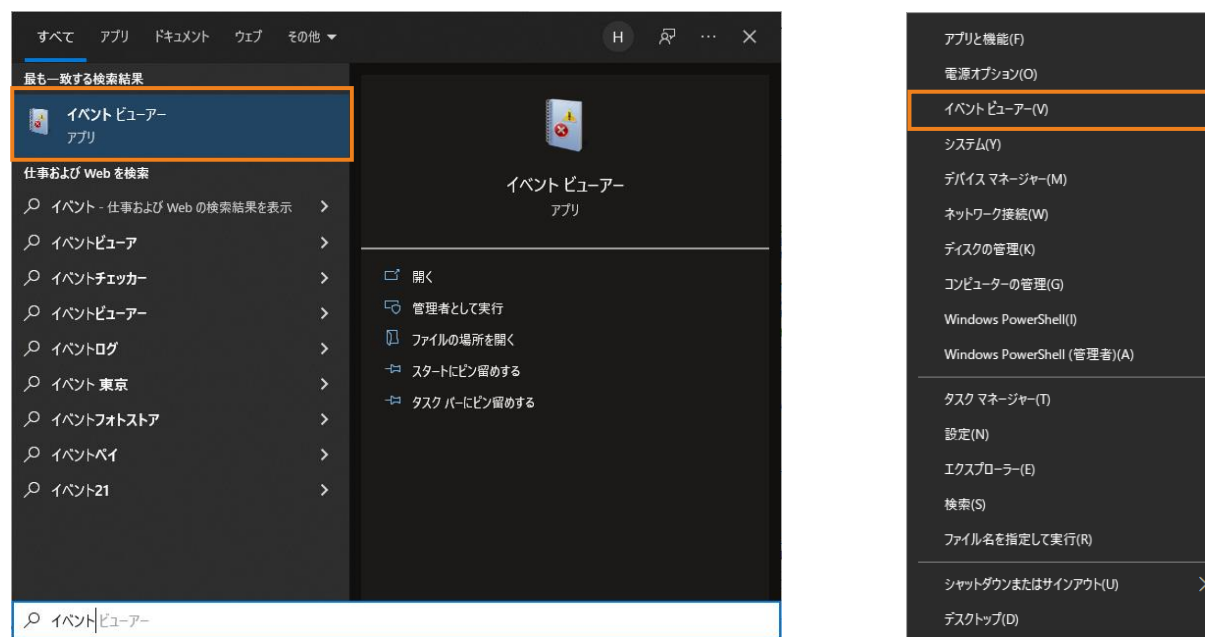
すべて アプリ ドキュメント ウェブ その他 ▾

H ··· ✕

最も一致する検索結果

イベント ビューアー
アプリ

仕事および Web を検索

イベント - 仕事および Web の検索結果を表示 >

イベントビューア >

イベントチェッカー >

イベントビューアー >

イベントログ >

イベント 東京 >

イベントフォトストア >

イベントペイ >

イベント21 >

イベント ビューアー
アプリ

開く

管理者として実行

ファイルの場所を開く

スタートにピン留めする

タスク バーにピン留めする

イベントビューアー

アプリと機能(F)
電源オプション(O)
イベント ビューアー(V)
システム(Y)
デバイス マネージャー(M)
ネットワーク接続(W)
ディスクの管理(K)
コンピューターの管理(G)
Windows PowerShell(I)
Windows PowerShell (管理者)(A)
タスク マネージャー(T)
設定(N)
エクスプローラー(E)
検索(S)
ファイル名を指定して実行(R)
シャットダウンまたはサインアウト(U)
デスクトップ(D)